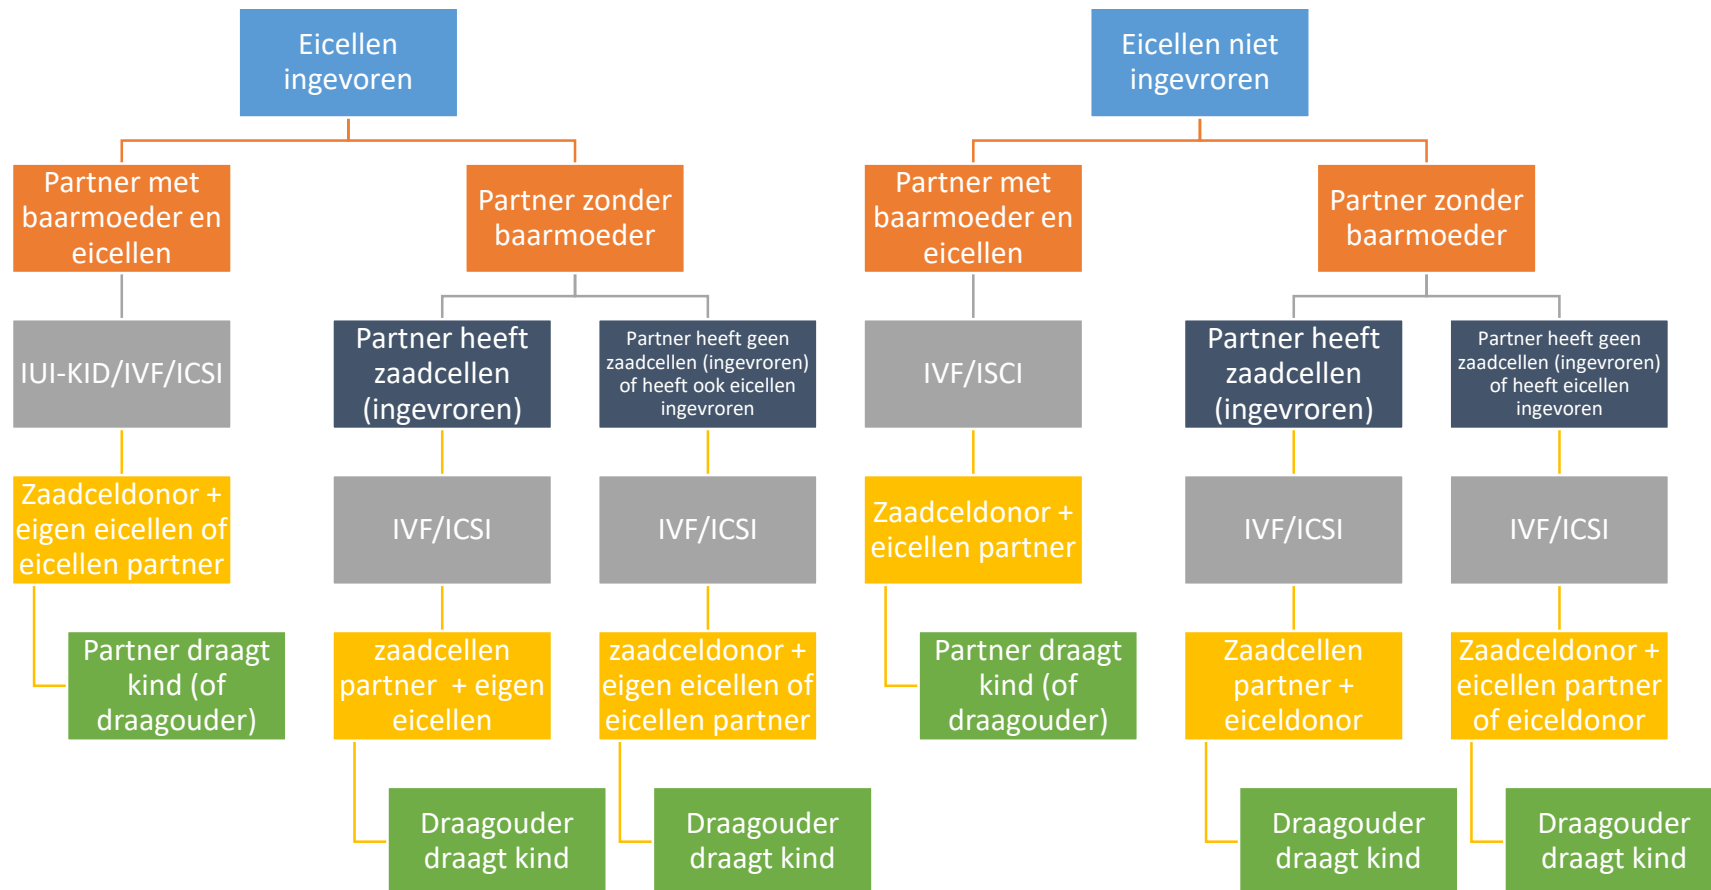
Eicellen ingevoren

Partner met baarmoeder en eicellen

IUI-KID/IVF/ICSI

Zaadceldonor + eigen eicellen of eicellen partner

Partner draagt kind (of draagouder)

Partner zonder baarmoeder

Partner heeft zaadcellen (ingevroren)

IVF/ICSI

zaadcellen partner + eigen eicellen

Draagouder draagt kind

Partner heeft geen zaadcellen (ingevroren) of heeft ook eicellen ingevoren

IVF/ICSI

zaadceldonor + eigen eicellen of eicellen partner

Draagouder draagt kind

Eicellen niet ingevroren

Partner met baarmoeder en eicellen

IVF/ISCI

Zaadceldonor + eicellen partner

Partner draagt kind (of draagouder)

Partner zonder baarmoeder

Partner heeft zaadcellen (ingevroren)

IVF/ICSI

Zaadcellen partner + eiceldonor

Draagouder draagt kind

Partner heeft geen zaadcellen (ingevroren) of heeft eicellen ingevoren

IVF/ICSI

Zaadceldonor + eicellen partner of eiceldonor

Draagouder draagt kind